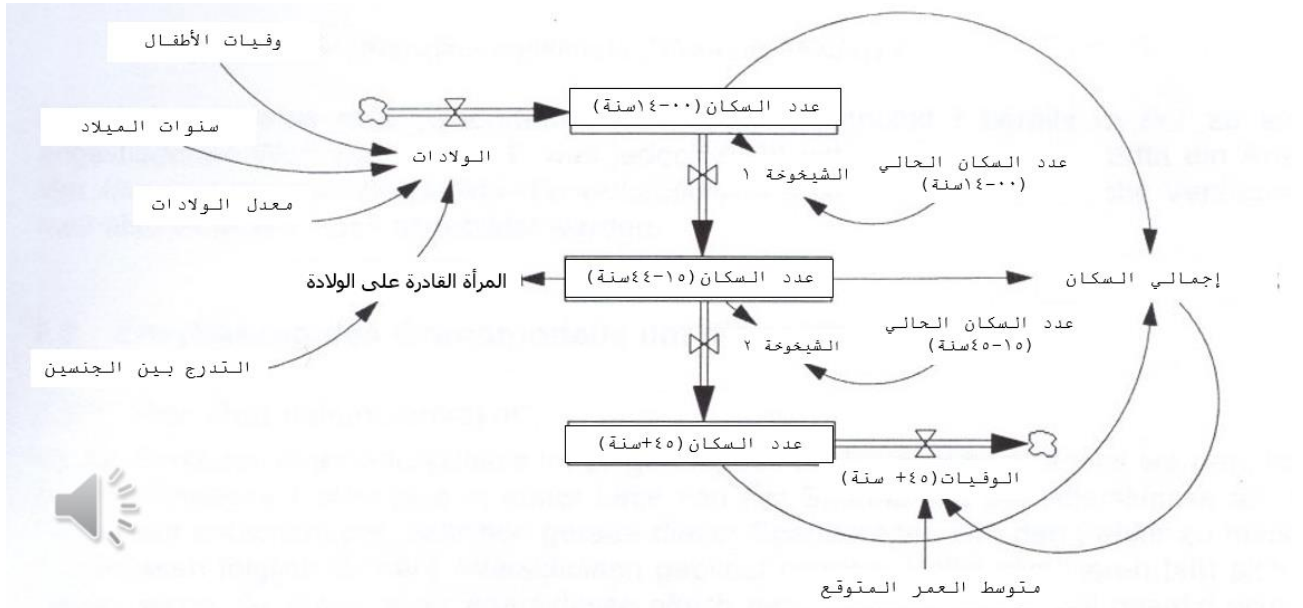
وفيات الأطفال

سنوات الميلاد

معدل الولادات

الولادات

عدد السكان(٠٠-١٤سنة)

الشيخوخة ١

عدد السكان الحالي (٠٠-١٤سنة)

المرأة القادرة على الولادة

عدد السكان(١٥-٤٤سنة)

إجمالي السكان

الشيخوخة ٢

عدد السكان الحالي (١٥-٤٥سنة)

التدرج بين الجنسين

عدد السكان(٤٥+سنة)

الوفيات(٤٥+ سنة)

متوسط العمر المتوقع